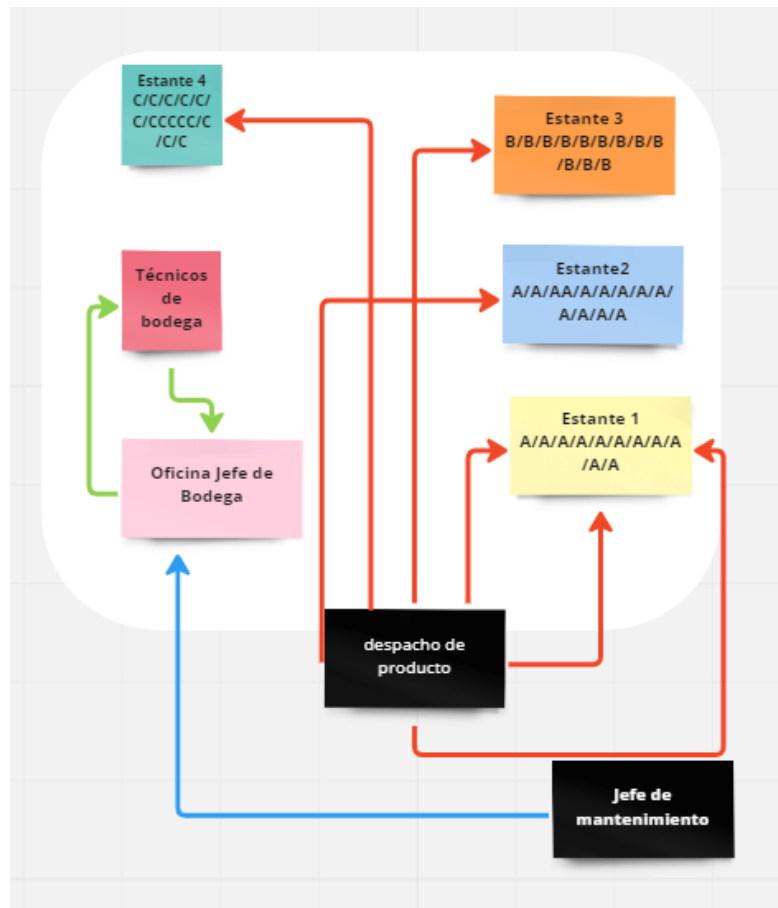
Estante 4
C/C/C/C/C/C/CCCCC/C/C/C

Estante 3
B/B/B/B/B/B/B/B/B/B/B/B

Técnicos de bodega

Estante2
A/A/AA/A/A/A/A/A/A/A/A/A

Estante 1
A/A/A/A/A/A/A/A/A/A/A/A

Oficina Jefe de Bodega

despacho de producto

Jefe de mantenimiento